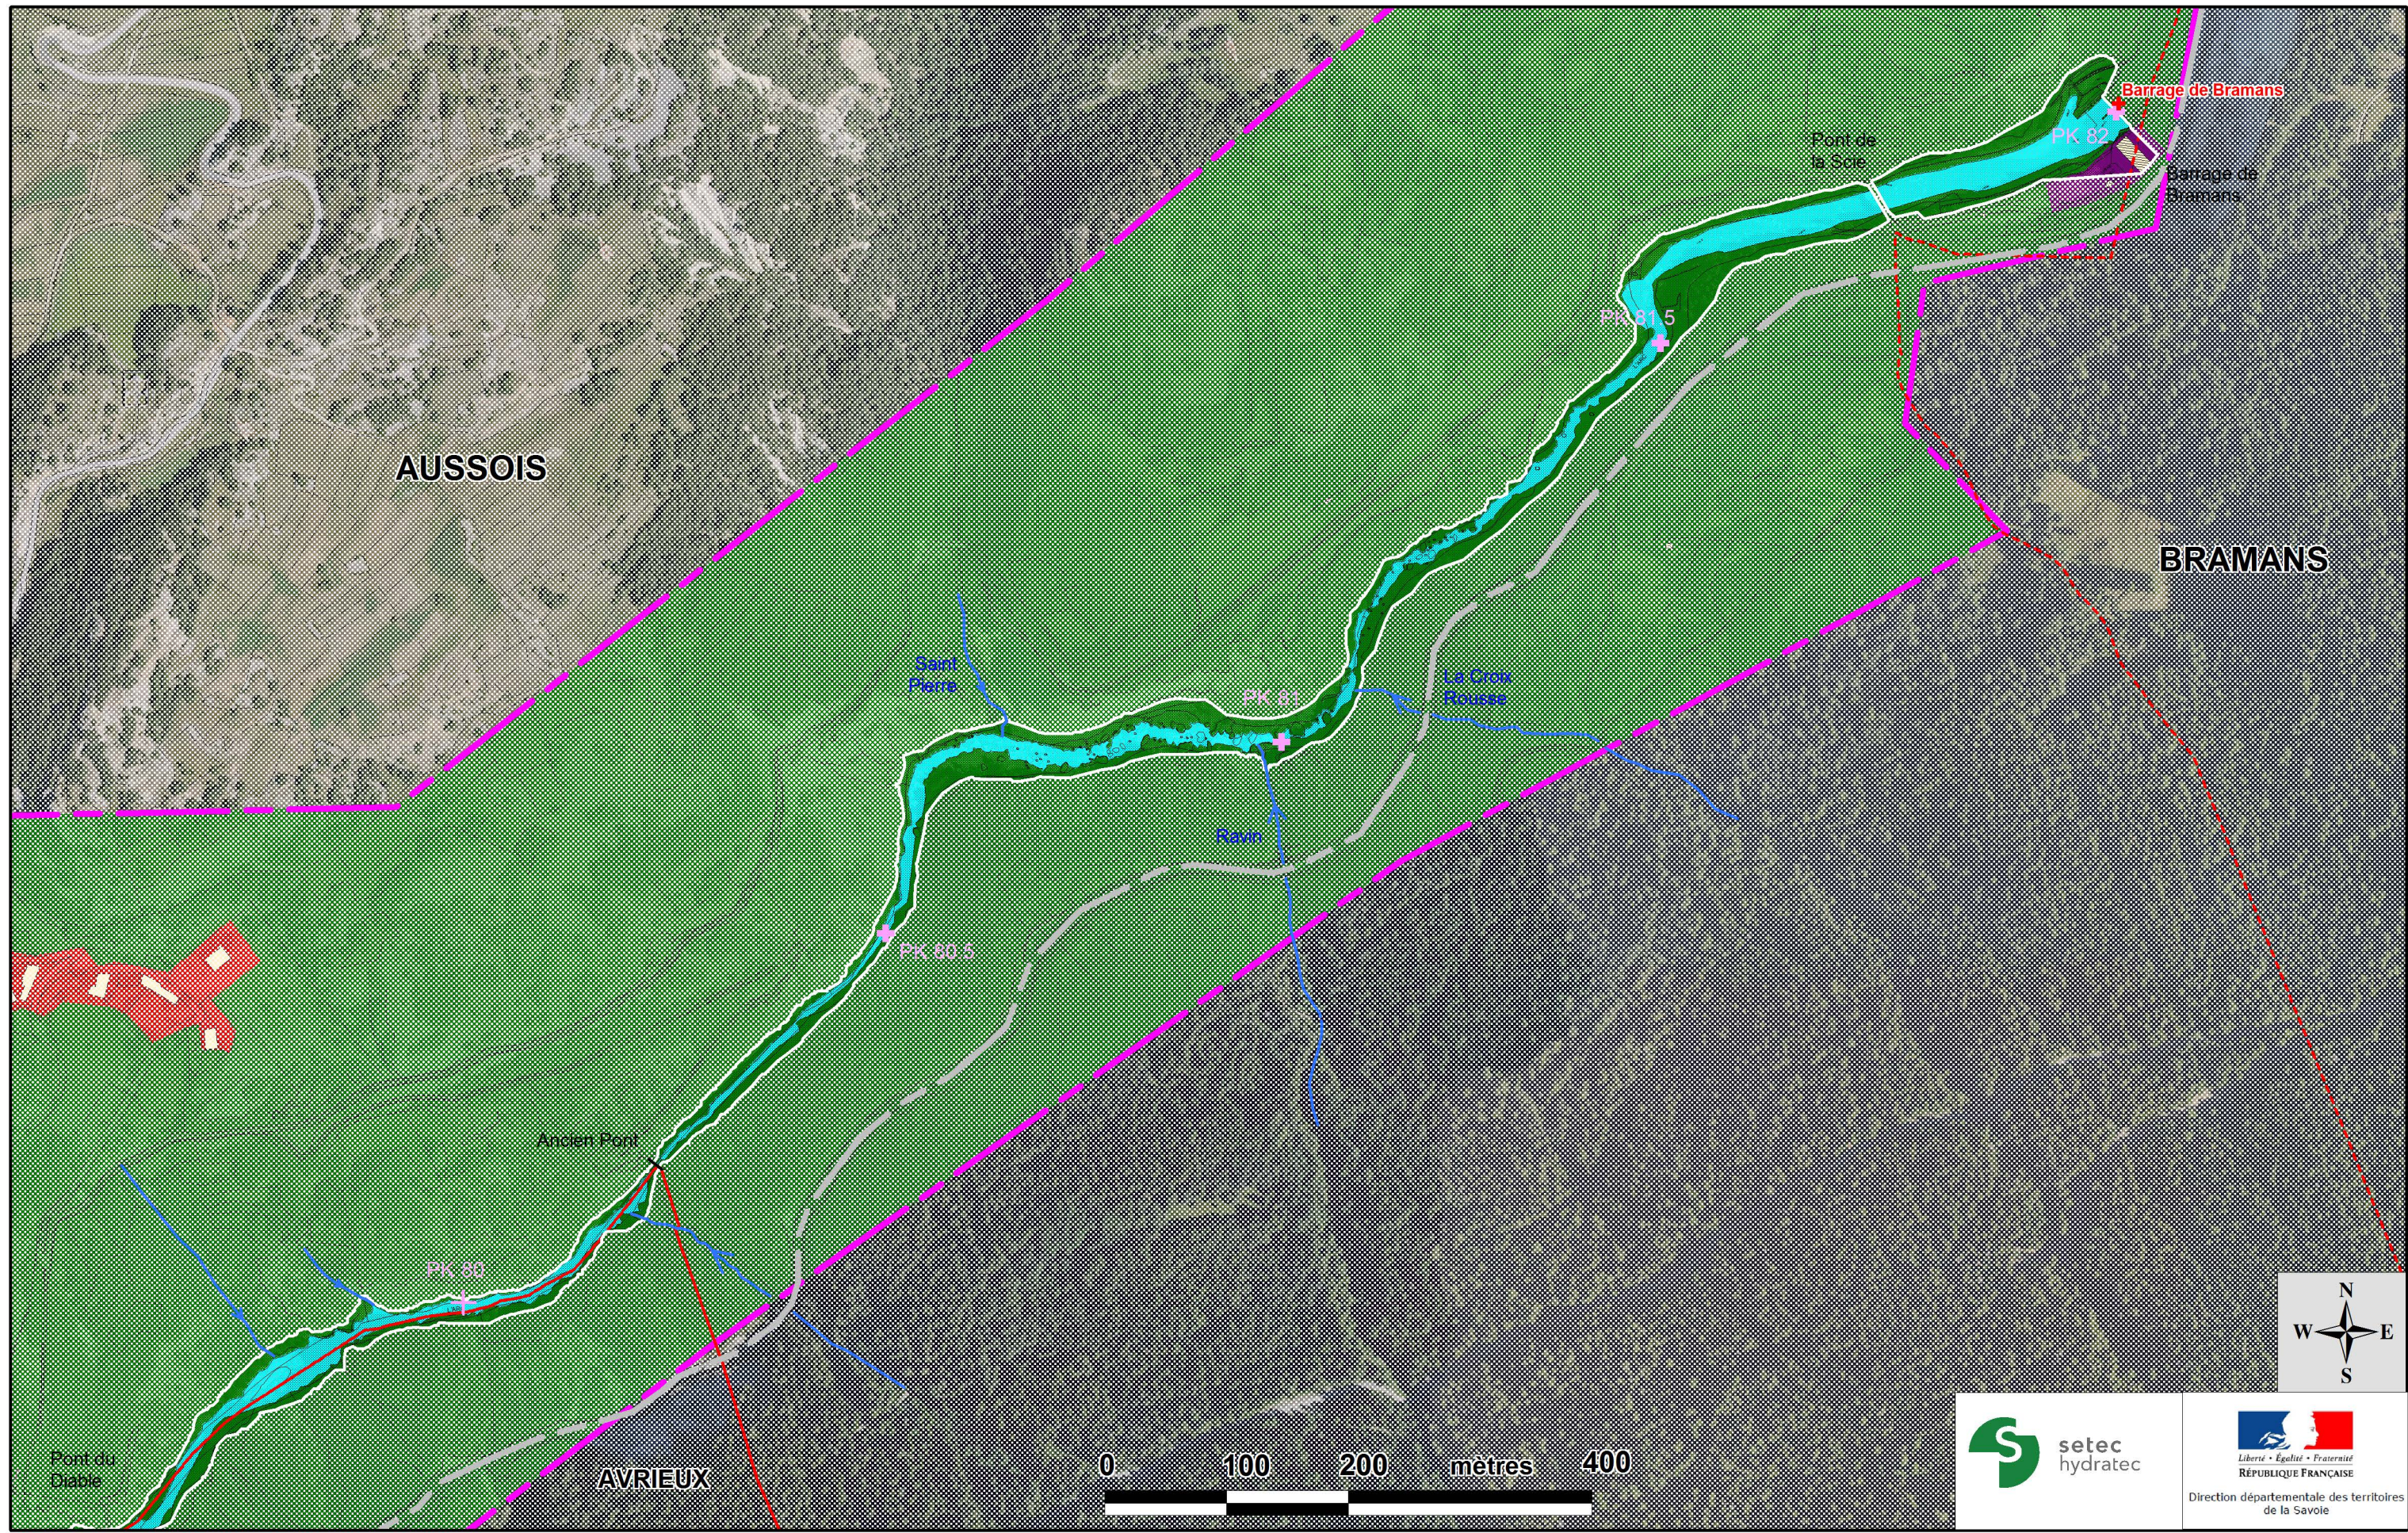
Barrage de Bramans
PK 82
Pont de la Scie
Barrage de Bramans
PK 81.5
AUSSOIS
BRAMANS
Saint Pierre
PK 81
La Croix Rousse
Ravin
PK 80.5
Ancien Pont
PK 80
Pont du Diable
AVRIEUX
0
100
200
mètres
400
N
W
E
S
setec hydratec
Liberté • Égalité • Fraternité
RÉPUBLIQUE FRANÇAISE
Direction départementale des territoires de la Savoie